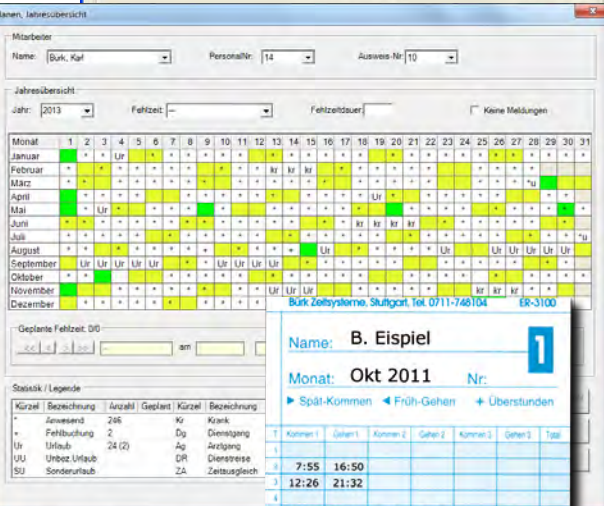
lanen, Jahresübersicht

Mitarbeiter

Name: Bürk, Karl

PersonalNr: 14

Ausweis-Nr: 10

Jahresübersicht

Jahr: 2013

Fehlzeit: --

Fehlzeitdauer:

Keine Meldungen

| Monat | 1 | 2 | 3 | 4 | 5 | 6 | 7 | 8 | 9 | 10 | 11 | 12 | 13 | 14 | 15 | 16 | 17 | 18 | 19 | 20 | 21 | 22 | 23 | 24 | 25 | 26 | 27 | 28 | 29 | 30 | 31 |
|---|---|---|---|---|---|---|---|---|---|---|---|---|---|---|---|---|---|---|---|---|---|---|---|---|---|---|---|---|---|---|---|
| Januar | | * | * | Ur | | * | * | * | * | * | * | | | * | * | * | * | * | | | * | * | * | * | * | | | * | * | * | * |
| Februar | * | | | * | * | * | * | * | | | * | * | kr | kr | kr | | | * | * | * | * | * | | | * | * | * | * | | | |
| März | * | | | * | * | * | * | * | | | * | * | * | * | * | | | * | * | * | * | * | | | * | * | * | *u | | | |
| April | | * | * | * | * | | | * | * | * | * | * | | | * | * | * | * | * | | | * | * | * | * | * | | | * | * | |
| Mai | * | * | Ur | | | * | * | * | | * | | | * | * | * | * | * | | | | * | * | * | * | | | * | * | * | | * |
| Juni | | | * | * | * | * | * | | | * | * | * | * | * | | | kr | kr | kr | kr | * | | | * | * | * | * | * | | | |
| Juli | * | * | * | * | * | | | * | * | * | * | * | | | * | * | * | * | * | | | * | * | * | * | * | | | * | * | *u |
| August | * | * | | | * | * | * | * | * | | | * | * | * | * | | | * | * | * | * | Ur | | | Ur | Ur | Ur | Ur | Ur | | |
| September | | Ur | Ur | Ur | Ur | Ur | | | * | * | * | * | * | | | * | * | * | * | * | | | * | * | * | * | * | | | * | |
| Oktober | * | * | | * | | | * | * | * | * | * | | | * | * | * | * | * | | | * | * | * | * | * | | | * | * | * | * |
| November | | | | * | * | * | * | * | | | * | * | * | * | * | | | * | * | * | * | * | | | kr | kr | kr | * | * | | |
| Dezember | | * | * | * | * | * | | | * | * | * | * | * | | | * | * | * | * | * | | | * | * | | | * | * | | | * |

Geplante Fehlzeit: 0/0

am

Statistik / Legende

| Kürzel | Bezeichnung | Anzahl | Geplant | Kürzel | Bezeichnung |
|---|---|---|---|---|---|
| * | Anwesend | 246 | | Kr | Krank |
| + | Fehlbuchung | 2 | | Dg | Dienstgang |
| Ur | Urlaub | 24 (2) | | Ag | Arztgang |
| UU | Unbez.Urlaub | | | DR | Dienstreise |
| SU | Sonderurlaub | | | ZA | Zeitausgleich |

Bürk Zeitsysteme, Stuttgart, Tel. 0711-748104 ER-3100

Name: B. Eispiel

1

Monat: Okt 2011 Nr:

▶ Spät-Kommen ◀ Früh-Gehen + Überstunden

| T | Kommen 1 | Gehen 1 | Kommen 2 | Gehen 2 | Kommen 3 | Gehen 3 | Total |
|---|---|---|---|---|---|---|---|
| 1 | | | | | | | |
| 2 | 7:55 | 16:50 | | | | | |
| 3 | 12:26 | 21:32 | | | | | |
| 4 | | | | | | | |